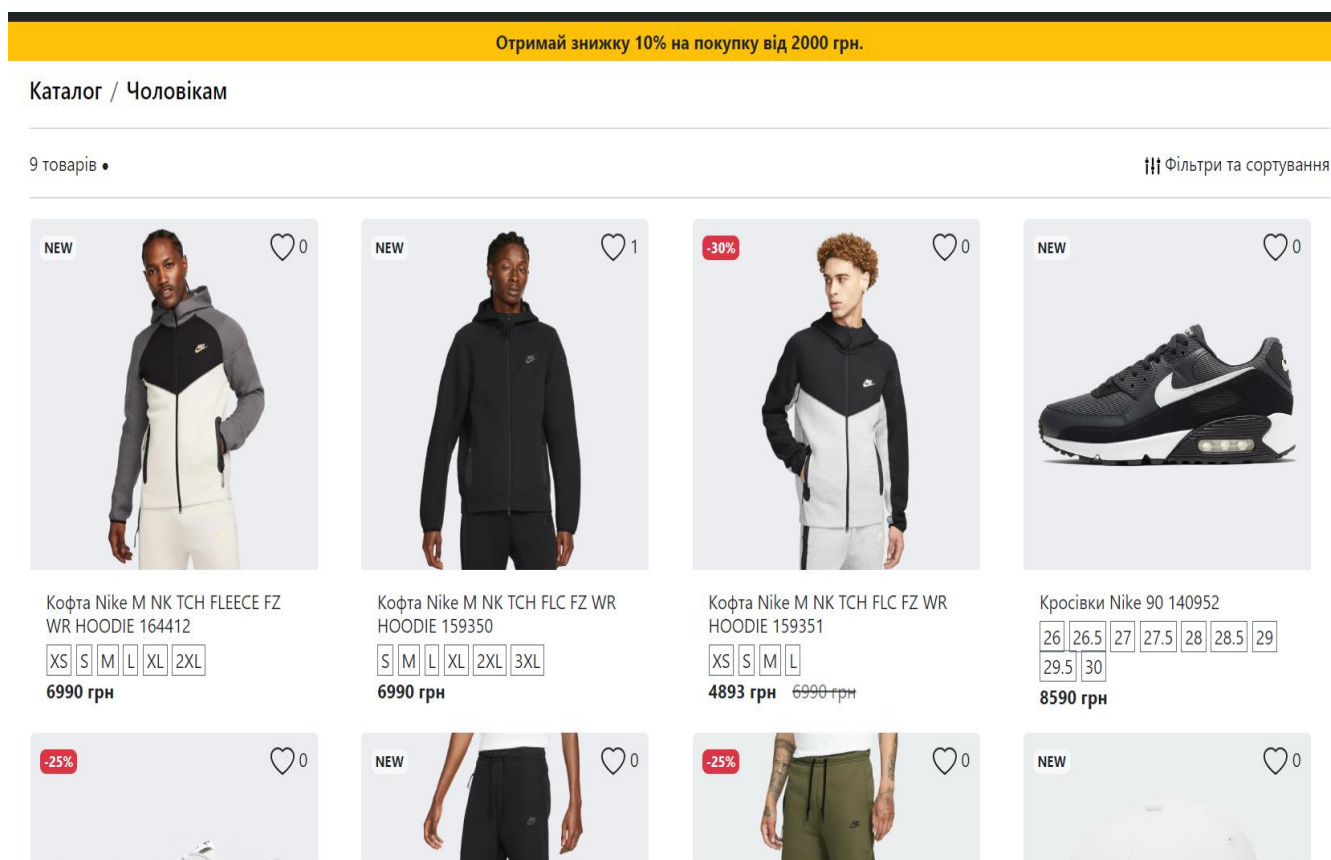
Отримай знижку 10% на покупку від 2000 грн.

Каталог / Чоловікам

9 товарів •

Фільтри та сортування

NEW
0

Кофта Nike M NK TCH FLEECE FZ WR HOODIE 164412

XS S M L XL 2XL

6990 грн

NEW
1

Кофта Nike M NK TCH FLC FZ WR HOODIE 159350

S M L XL 2XL 3XL

6990 грн

-30%
0

Кофта Nike M NK TCH FLC FZ WR HOODIE 159351

XS S M L

4893 грн ~~6990 грн~~

NEW
0

Кросівки Nike 90 140952

26 26.5 27 27.5 28 28.5 29 29.5 30

8590 грн

-25%
0

NEW
0

-25%
0

NEW
0